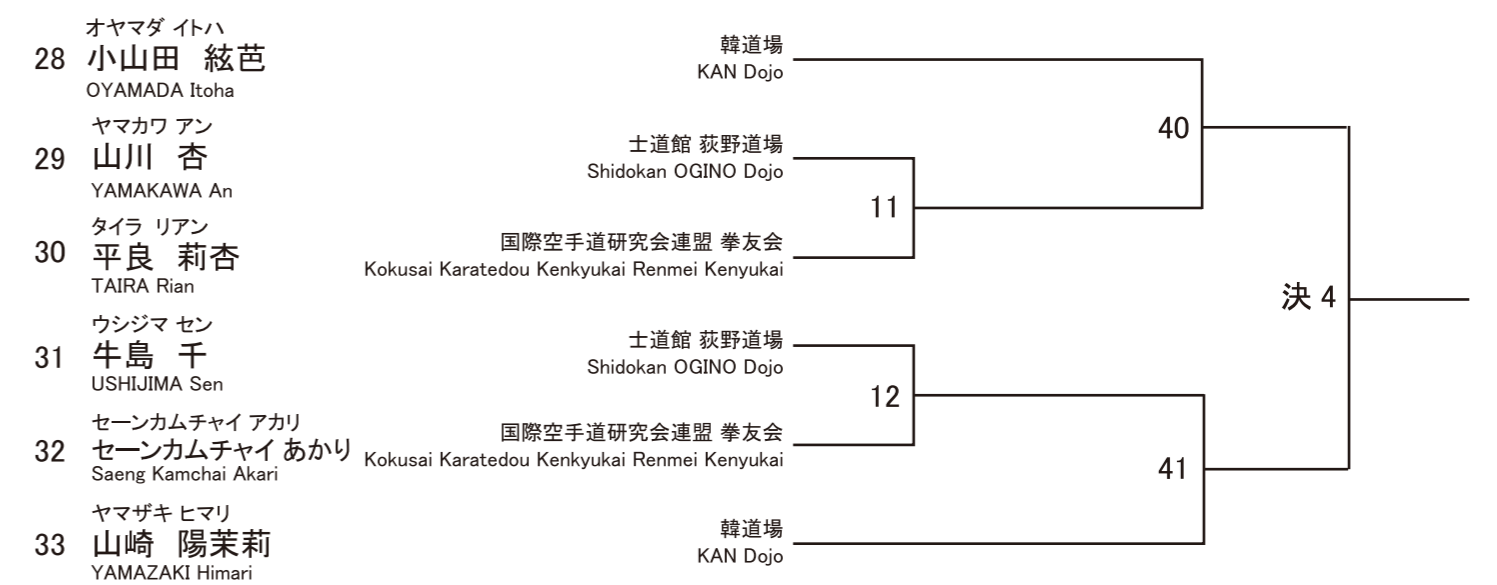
オヤマダ イトハ
28 小山田 紘芭
OYAMADA Itoha

韓道場
KAN Dojo

ヤマカワ アン
29 山川 杏
YAMAKAWA An

士道館 荻野道場
Shidokan OGINO Dojo

タイラ リアン
30 平良 莉杏
TAIRA Rian

国際空手道研究会連盟 拳友会
Kokusai Karatedou Kenkyukai Renmei Kenyukai

ウシジマ セン
31 牛島 千
USHIJIMA Sen

士道館 荻野道場
Shidokan OGINO Dojo

セーンカムチャイ アカリ
32 セーンカムチャイ あかり
Saeng Kamchai Akari

国際空手道研究会連盟 拳友会
Kokusai Karatedou Kenkyukai Renmei Kenyukai

ヤマザキ ヒマリ
33 山崎 陽茉莉
YAMAZAKI Himari

韓道場
KAN Dojo

40

11

決 4

12

41